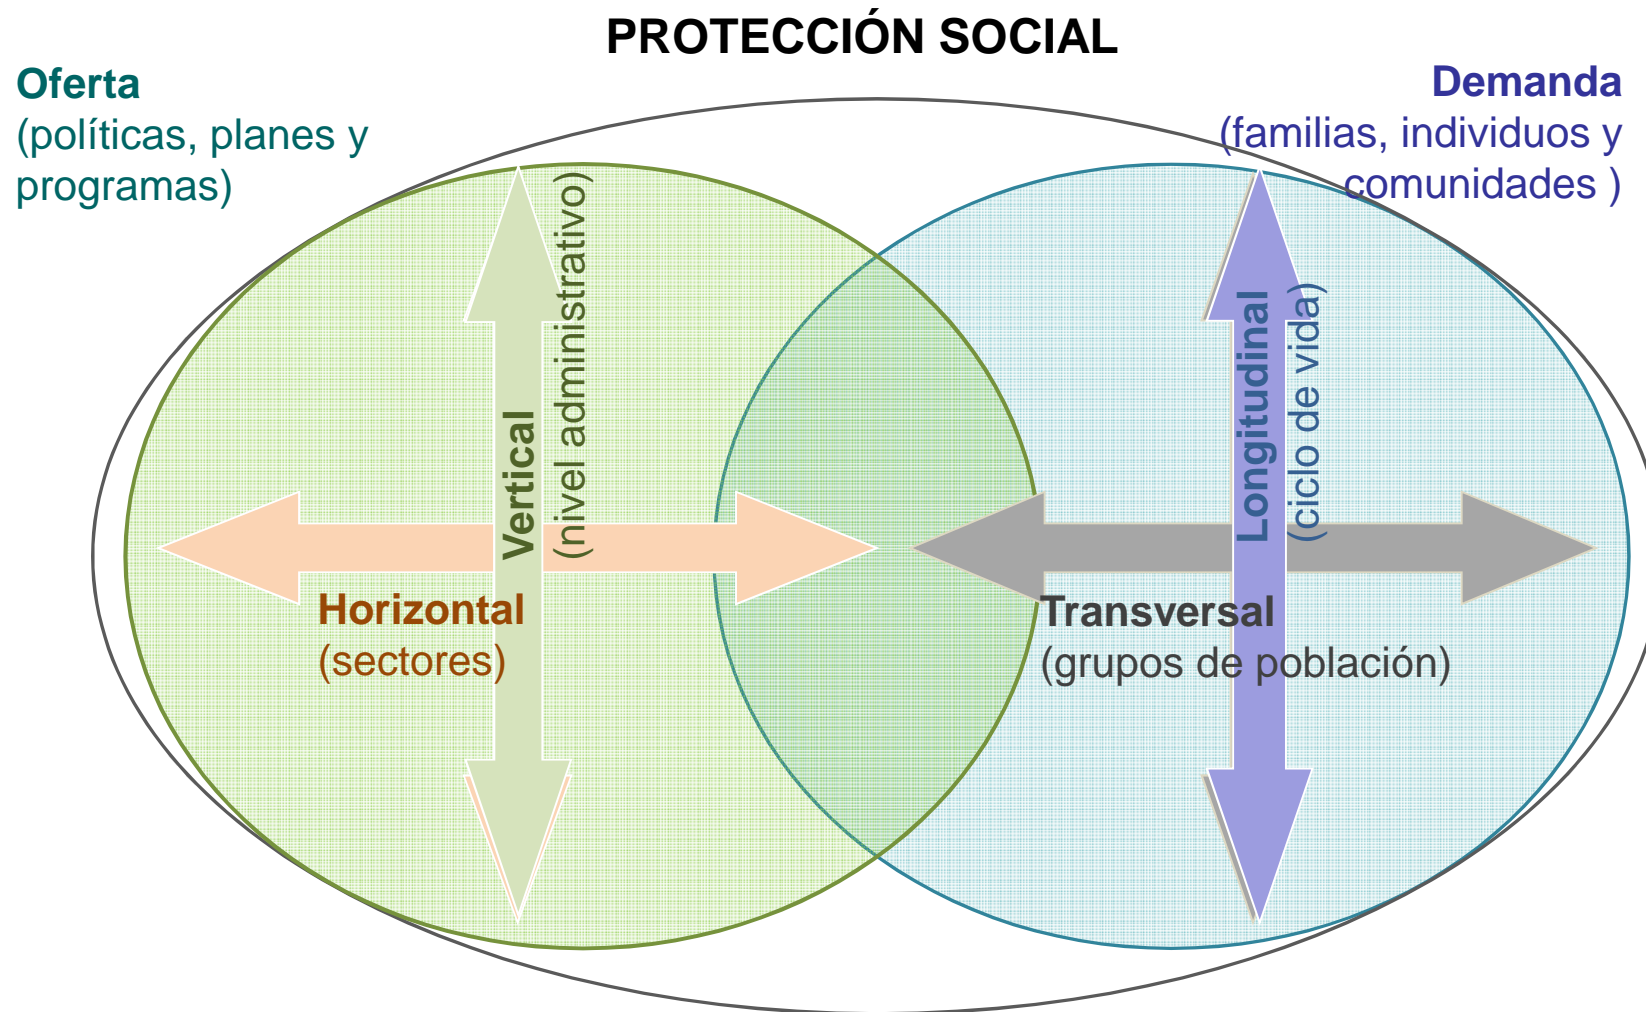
PROTECCIÓN SOCIAL

Oferta
(políticas, planes y programas)

Demanda
(familias, individuos y comunidades )

Vertical
(nivel administrativo)

Horizontal
(sectores)

Longitudinal
(ciclo de vida)

Transversal
(grupos de población)